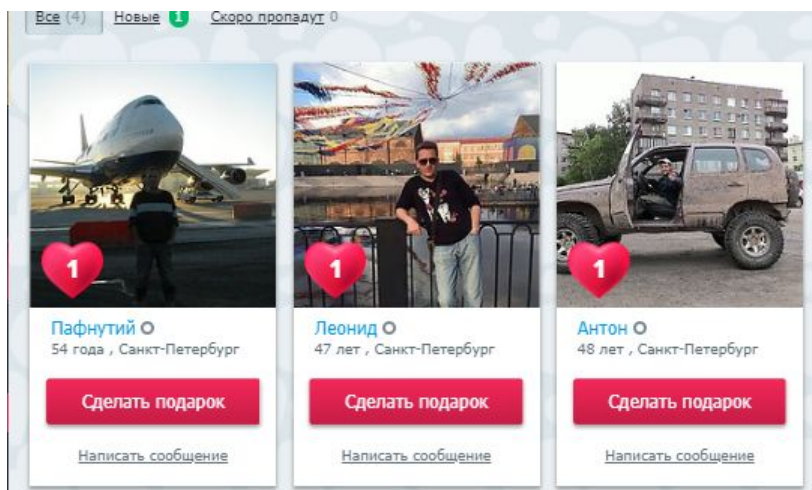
Все (4) Новые 1 Скоро пропадут 0

1

Пафнутий

54 года , Санкт-Петербург

Сделать подарок

Написать сообщение

1

Леонид

47 лет , Санкт-Петербург

Сделать подарок

Написать сообщение

1

Антон

48 лет , Санкт-Петербург

Сделать подарок

Написать сообщение